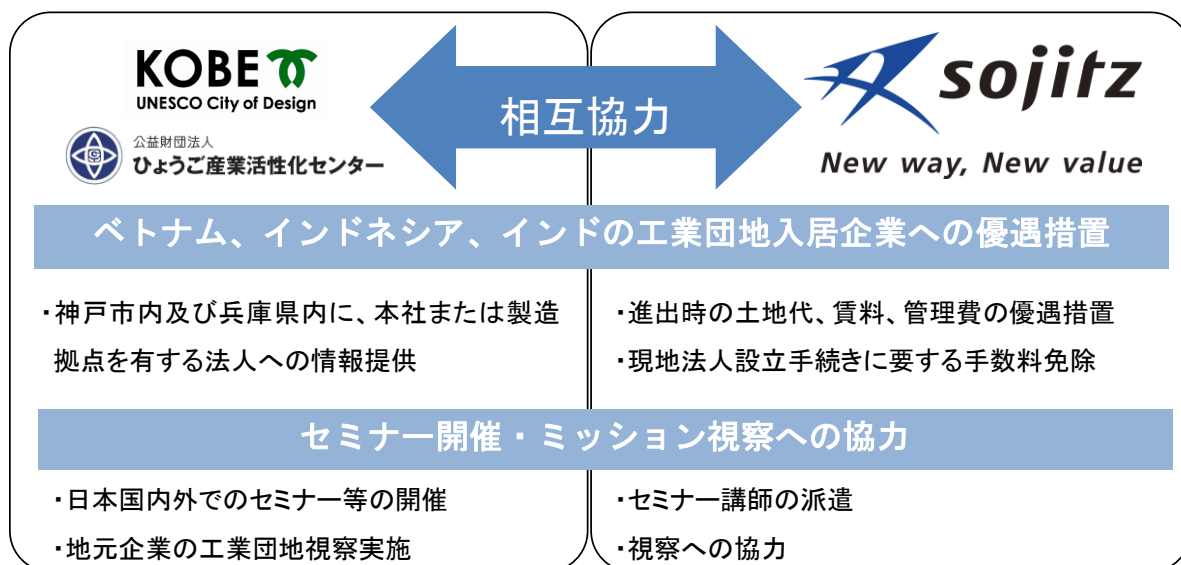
KOBE
UNESCO City of Design

公益財団法人
ひょうご産業活性化センター

相互協力

sojitz
New way, New value

ベトナム、インドネシア、インドの工業団地入居企業への優遇措置

・神戸市内及び兵庫県内に、本社または製造拠点を有する法人への情報提供

・進出時の土地代、賃料、管理費の優遇措置
・現地法人設立手続きに要する手数料免除

セミナー開催・ミッション視察への協力

・日本国内外でのセミナー等の開催
・地元企業の工業団地視察実施

・セミナー講師の派遣
・視察への協力